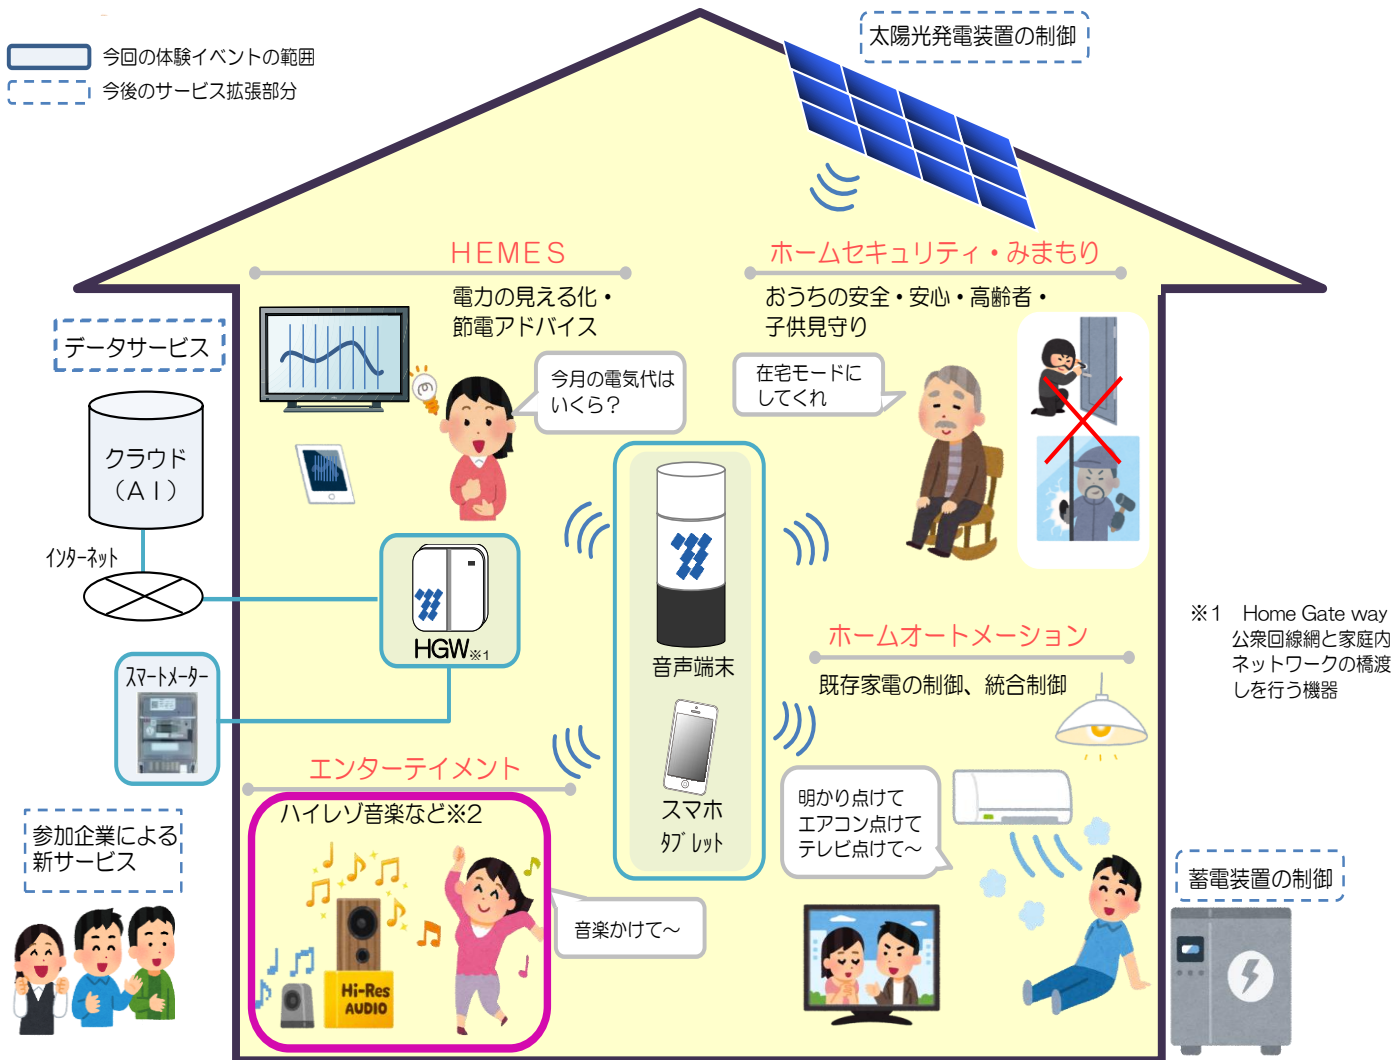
今回の体験イベントの範囲
今後のサービス拡張部分

太陽光発電装置の制御

HEMES
電力の見える化・節電アドバイス

ホームセキュリティ・みまもり
おうちの安全・安心・高齢者・子供見守り

データサービス

クラウド（AI）

インターネット

今月の電気代はいくら？

在宅モードにしてくれ

HGW※1

音声端末

スマホ
タブレット

ホームオートメーション
既存家電の制御、統合制御

※1　Home Gate way
公衆回線網と家庭内ネットワークの橋渡しを行う機器

スマートメーター

エンターテイメント
ハイレゾ音楽など※2

Hi-Res AUDIO

音楽かけて〜

明かり点けて
エアコン点けて
テレビ点けて〜

参加企業による新サービス

蓄電装置の制御